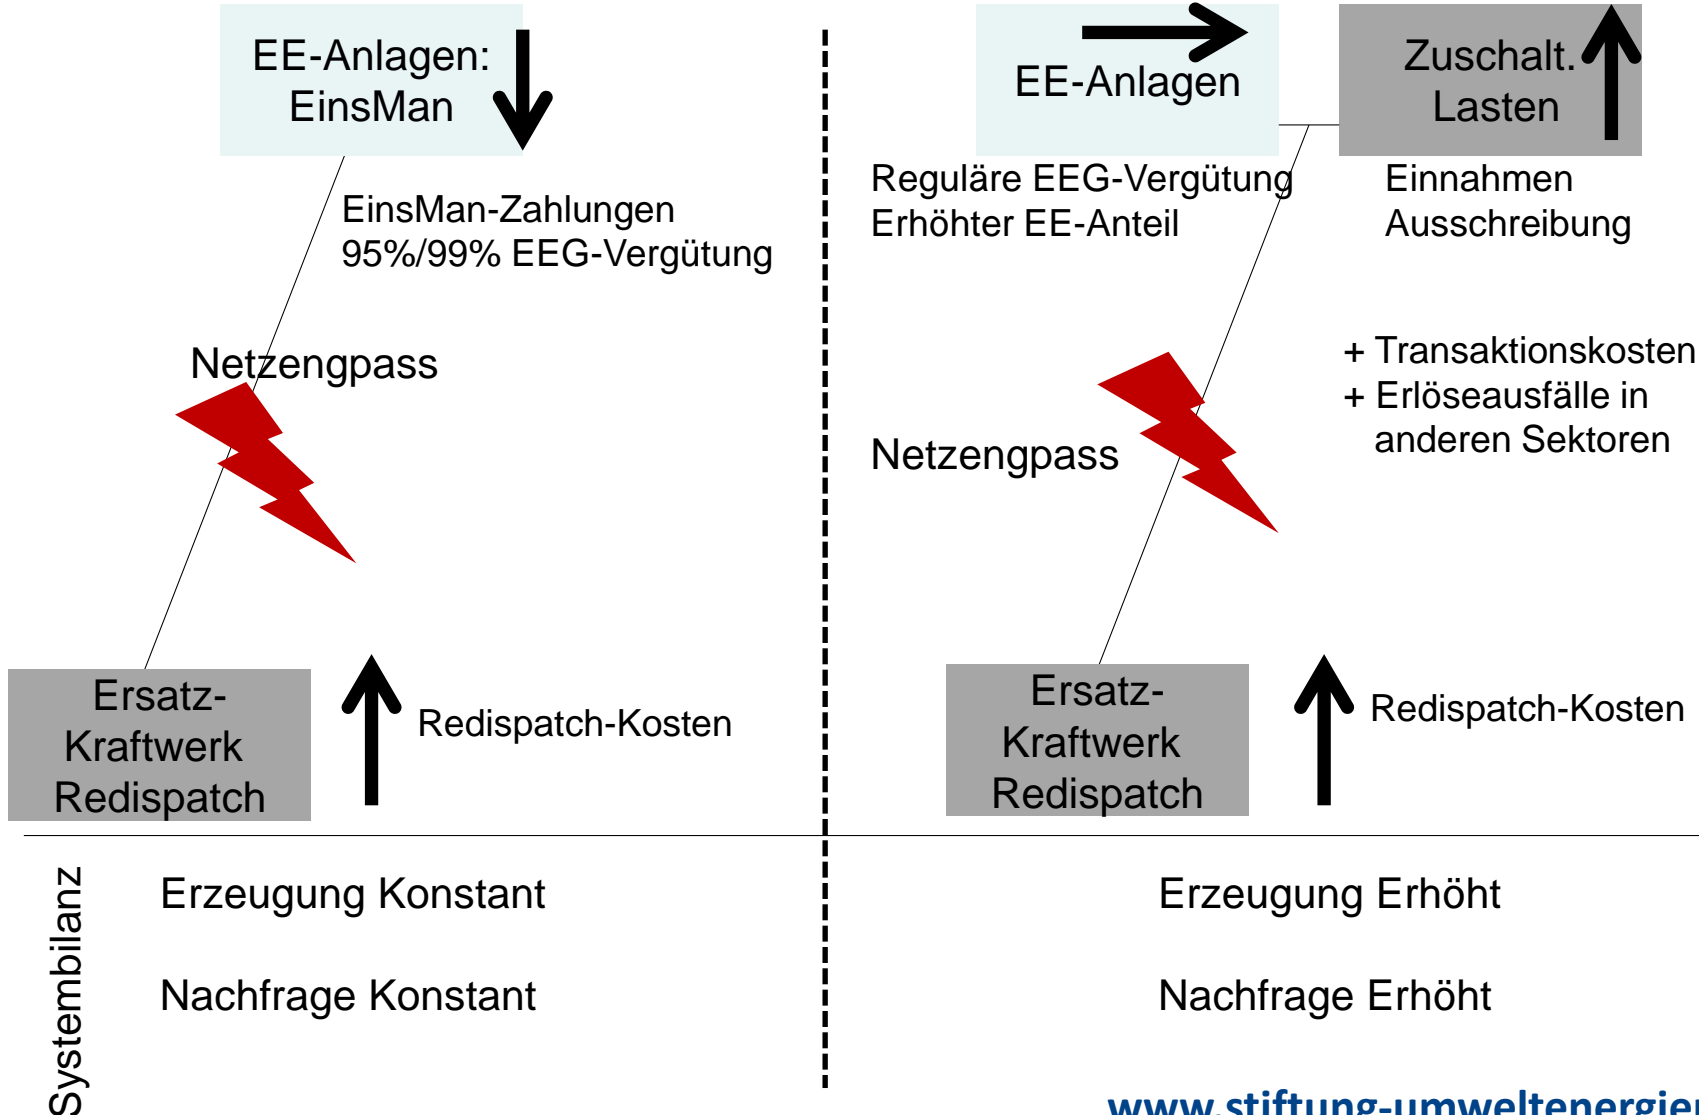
EE-Anlagen: EinsMan

EinsMan-Zahlungen
95%/99% EEG-Vergütung

Netzengpass

Ersatz-Kraftwerk Redispatch

Redispatch-Kosten

EE-Anlagen

Zuschalt. Lasten

Reguläre EEG-Vergütung
Erhöhter EE-Anteil

Einnahmen
Ausschreibung

+ Transaktionskosten
+ Erlöseausfälle in anderen Sektoren

Netzengpass

Ersatz-Kraftwerk Redispatch

Redispatch-Kosten

Systembilanz

Erzeugung Konstant

Nachfrage Konstant

Erzeugung Erhöht

Nachfrage Erhöht

www.stiftung-umweltenergie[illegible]